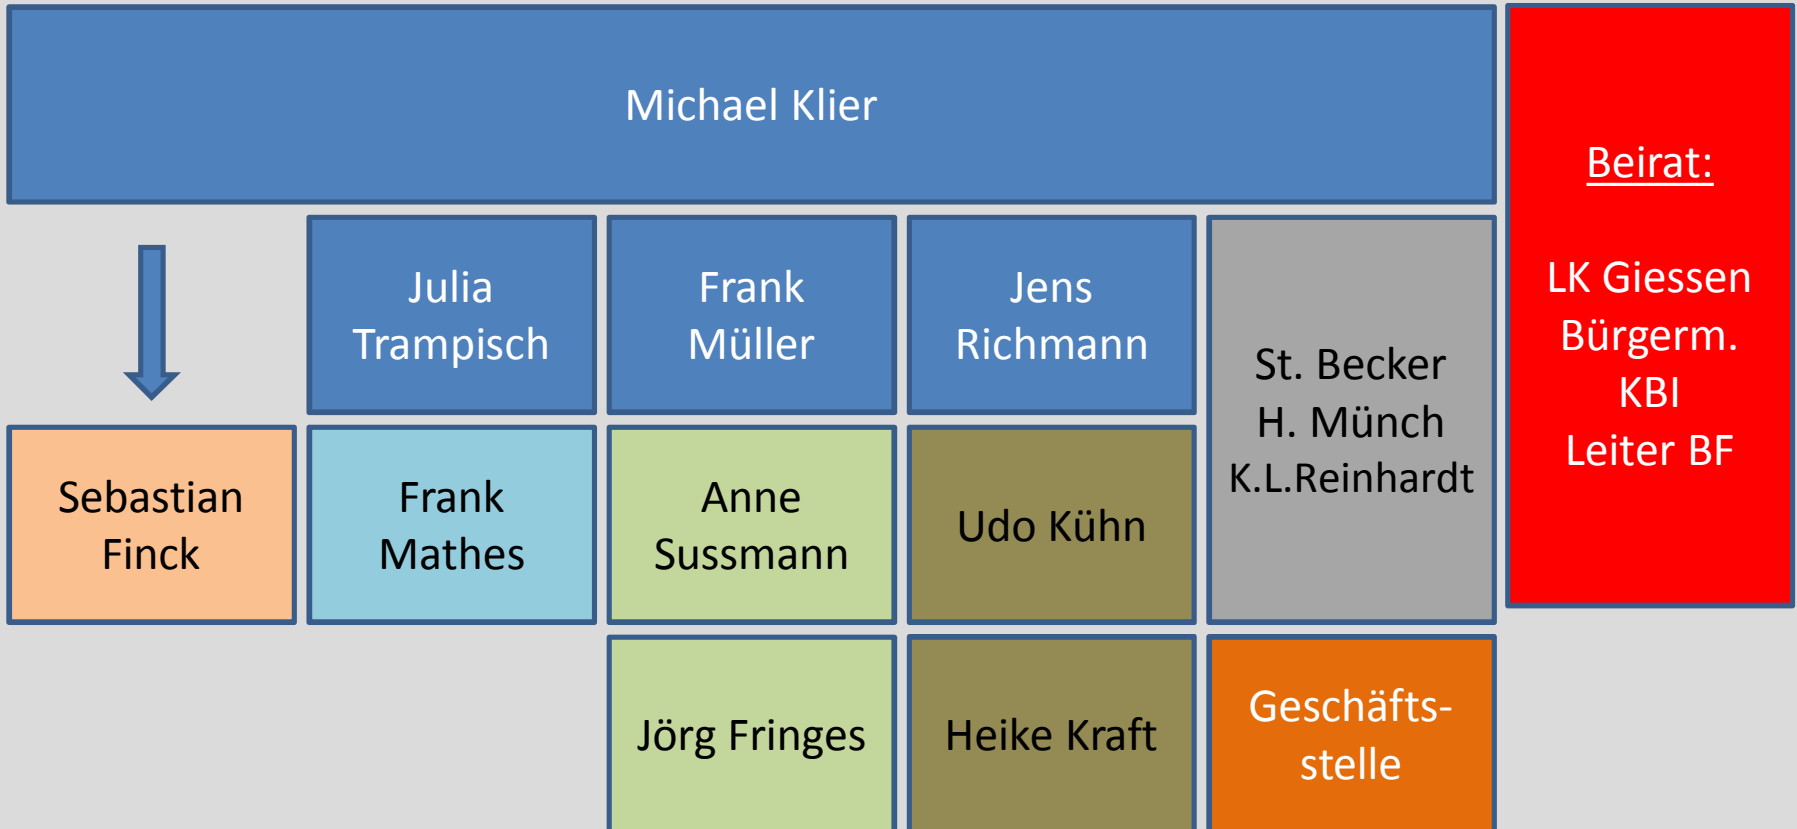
Michael Klier

Beirat:

LK Giessen
Bürgerm.
KBI
Leiter BF

Julia Trampisch

Frank Müller

Jens Richmann

St. Becker
H. Münch
K.L.Reinhardt

Sebastian Finck

Frank Mathes

Anne Sussmann

Udo Kühn

Jörg Fringes

Heike Kraft

Geschäfts-
stelle